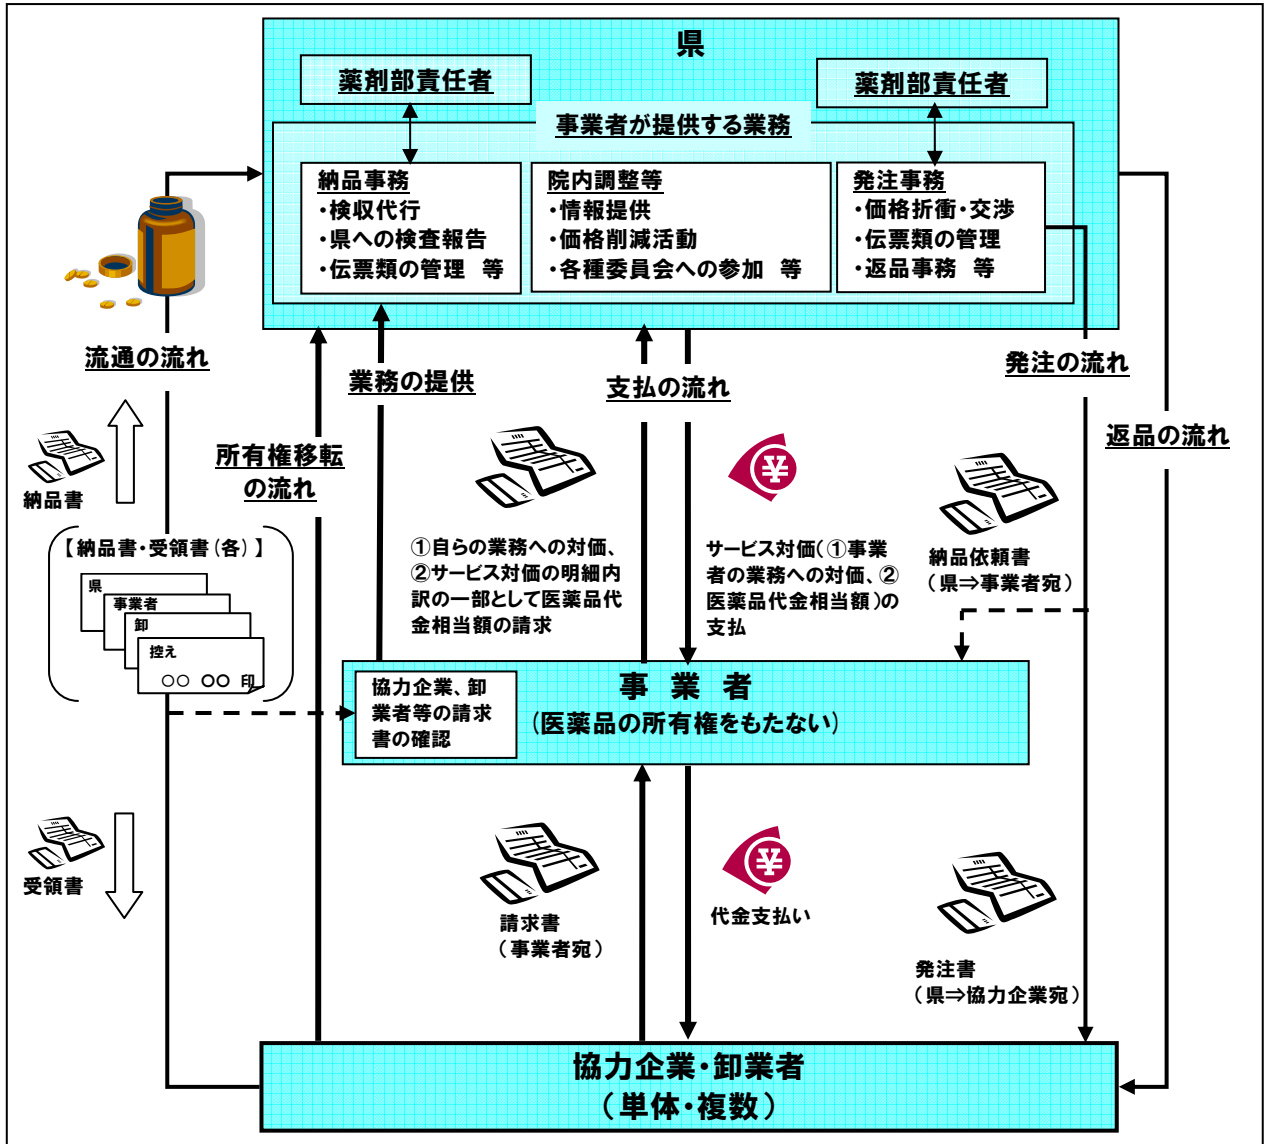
県

薬剤部責任者

薬剤部責任者

事業者が提供する業務

納品事務
・検収代行
・県への検査報告
・伝票類の管理　等

院内調整等
・情報提供
・価格削減活動
・各種委員会への参加　等

発注事務
・価格折衝・交渉
・伝票類の管理
・返品事務　等

流通の流れ

業務の提供

支払の流れ

発注の流れ

返品の流れ

所有権移転の流れ

納品書

【納品書・受領書（各）】

県
事業者
卸
控え
○○ ○○ 印

①自らの業務への対価、②サービス対価の明細内訳の一部として医薬品代金相当額の請求

サービス対価（①事業者の業務への対価、②医薬品代金相当額）の支払

納品依頼書（県⇒事業者宛）

協力企業、卸業者等の請求書の確認

事　業　者
（医薬品の所有権をもたない）

受領書

請求書（事業者宛）

代金支払い

発注書（県⇒協力企業宛）

協力企業・卸業者
（単体・複数）